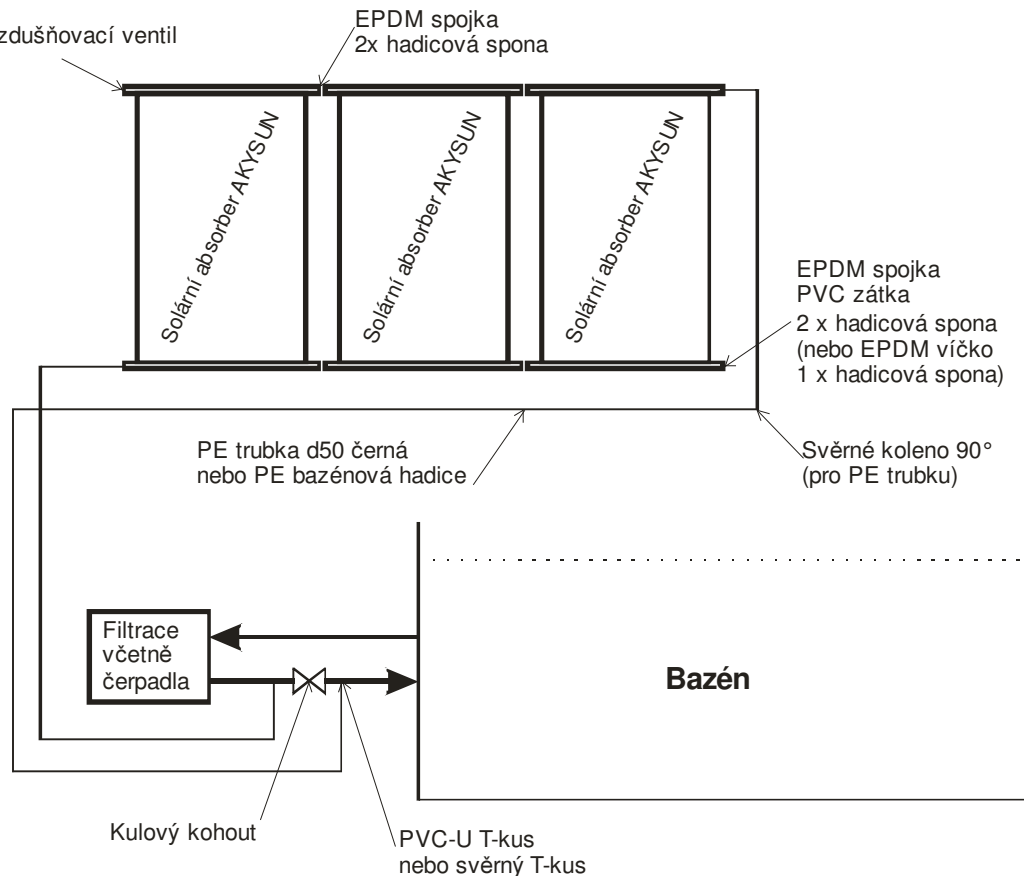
zdušňovací ventil

EPDM spojka
2x hadicová spona

Solární absorber AKYSUN

Solární absorber AKYSUN

Solární absorber AKYSUN

EPDM spojka
PVC zátka
2 x hadicová spona
(nebo EPDM víčko
1 x hadicová spona)

PE trubka d50 černá
nebo PE bazénová hadice

Svěrné koleno 90°
(pro PE trubku)

Filtrace
včetně
čerpadla

Bazén

Kulový kohout

PVC-U T-kus
nebo svěrný T-kus